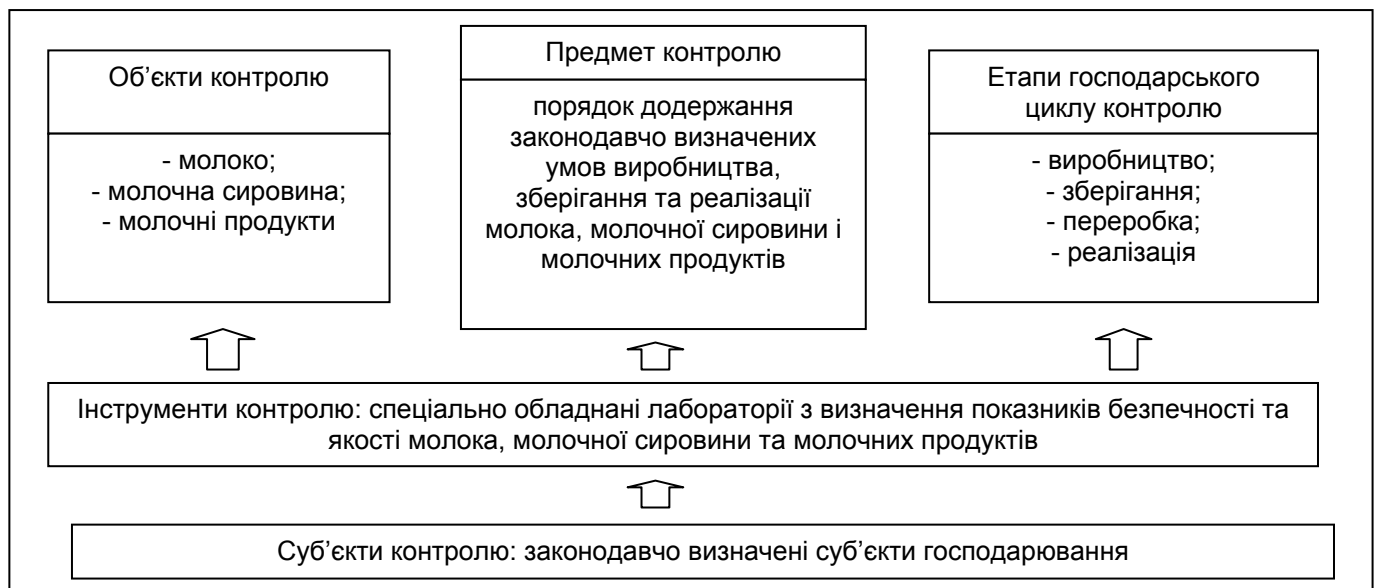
Об’єкти контролю

- молоко;
- молочна сировина;
- молочні продукти

Предмет контролю

порядок додержання законодавчо визначених умов виробництва, зберігання та реалізації молока, молочної сировини і молочних продуктів

Етапи господарського циклу контролю

- виробництво;
- зберігання;
- переробка;
- реалізація

Інструменти контролю: спеціально обладнані лабораторії з визначення показників безпечності та якості молока, молочної сировини та молочних продуктів

Суб’єкти контролю: законодавчо визначені суб’єкти господарювання